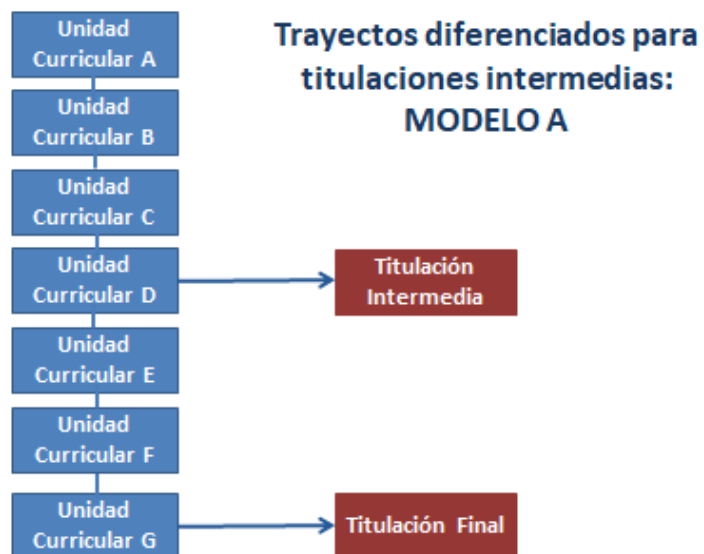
Trayectos diferenciados para titulaciones intermedias: MODELO A

Unidad Curricular A

Unidad Curricular B

Unidad Curricular C

Unidad Curricular D

Titulación Intermedia

Unidad Curricular E

Unidad Curricular F

Unidad Curricular G

Titulación Final